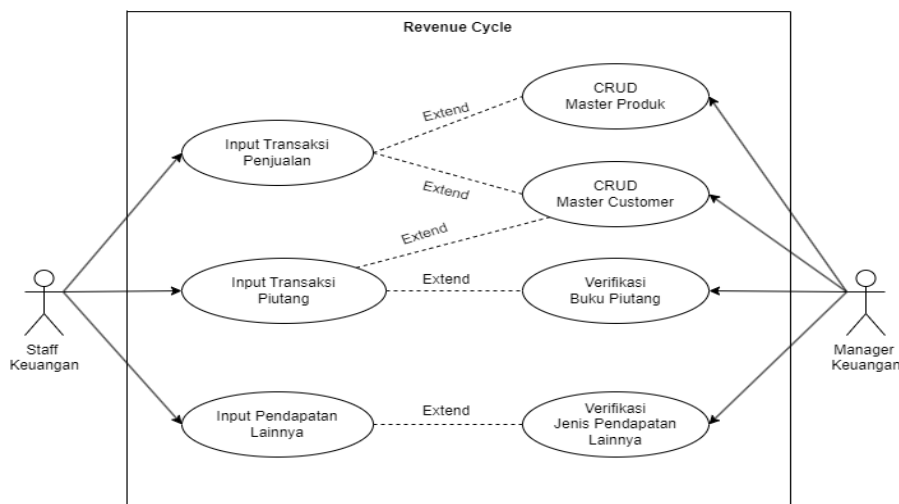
Revenue Cycle

Input Transaksi Penjualan

Extend

CRUD Master Produk

Extend

CRUD Master Customer

Extend

Input Transaksi Piutang

Extend

Verifikasi Buku Piutang

Input Pendapatan Lainnya

Extend

Verifikasi Jenis Pendapatan Lainnya

Staff Keuangan

Manager Keuangan